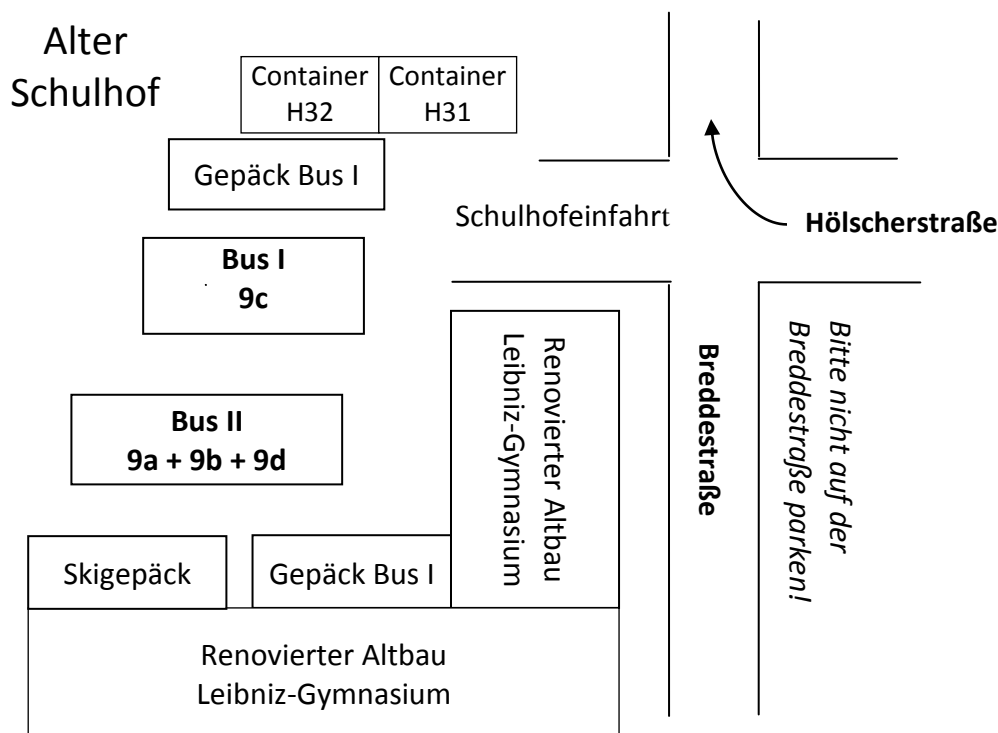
Alter Schulhof

Container H32

Container H31

Gepäck Bus I

Schulhofeinfahrt

Hölscherstraße

Bus I
9c

Bus II
9a + 9b + 9d

Renovierter Altbau Leibniz-Gymnasium

Breddestraße

Bitte nicht auf der Breddestraße parken!

Skigepäck

Gepäck Bus I

Renovierter Altbau
Leibniz-Gymnasium